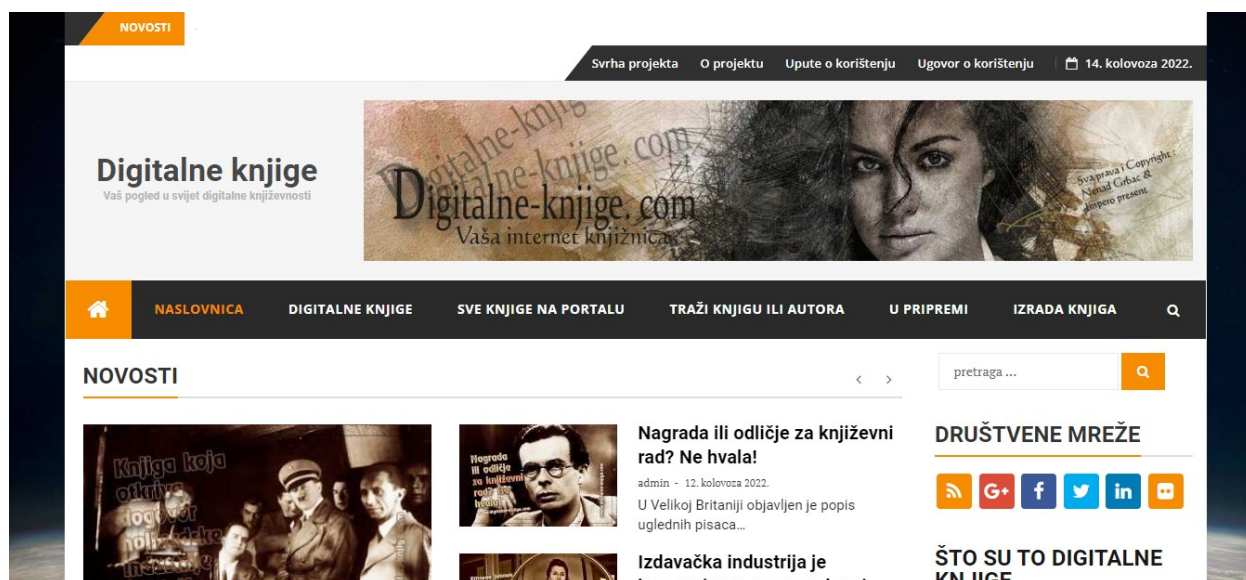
NOVOSTI

Svrha projekta O projektu Upute o korištenju Ugovor o korištenju 14. kolovoza 2022.

Digitalne knjige
Vaš pogled u svijet digitalne književnosti

Digitalne-knjige.com
Vaša internet knjižnica
Sva prava i Copyright : Nenad Grbac & Impero present

NASLOVNICA DIGITALNE KNJIGE SVE KNJIGE NA PORTALU TRAŽI KNJIGU ILI AUTORA U PRIPREMI IZRADA KNJIGA

NOVOSTI

pretraga ...

Knjiga koja otkriva dogovor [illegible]

Nagrada ili odličje za književni rad? Ne hvala!

Nagrada ili odličje za književni rad? Ne hvala!
admin - 12. kolovoza 2022.
U Velikoj Britaniji objavljen je popis uglednih pisaca…

DRUŠTVENE MREŽE

Izdavačka industrija je

ŠTO SU TO DIGITALNE KNJIGE